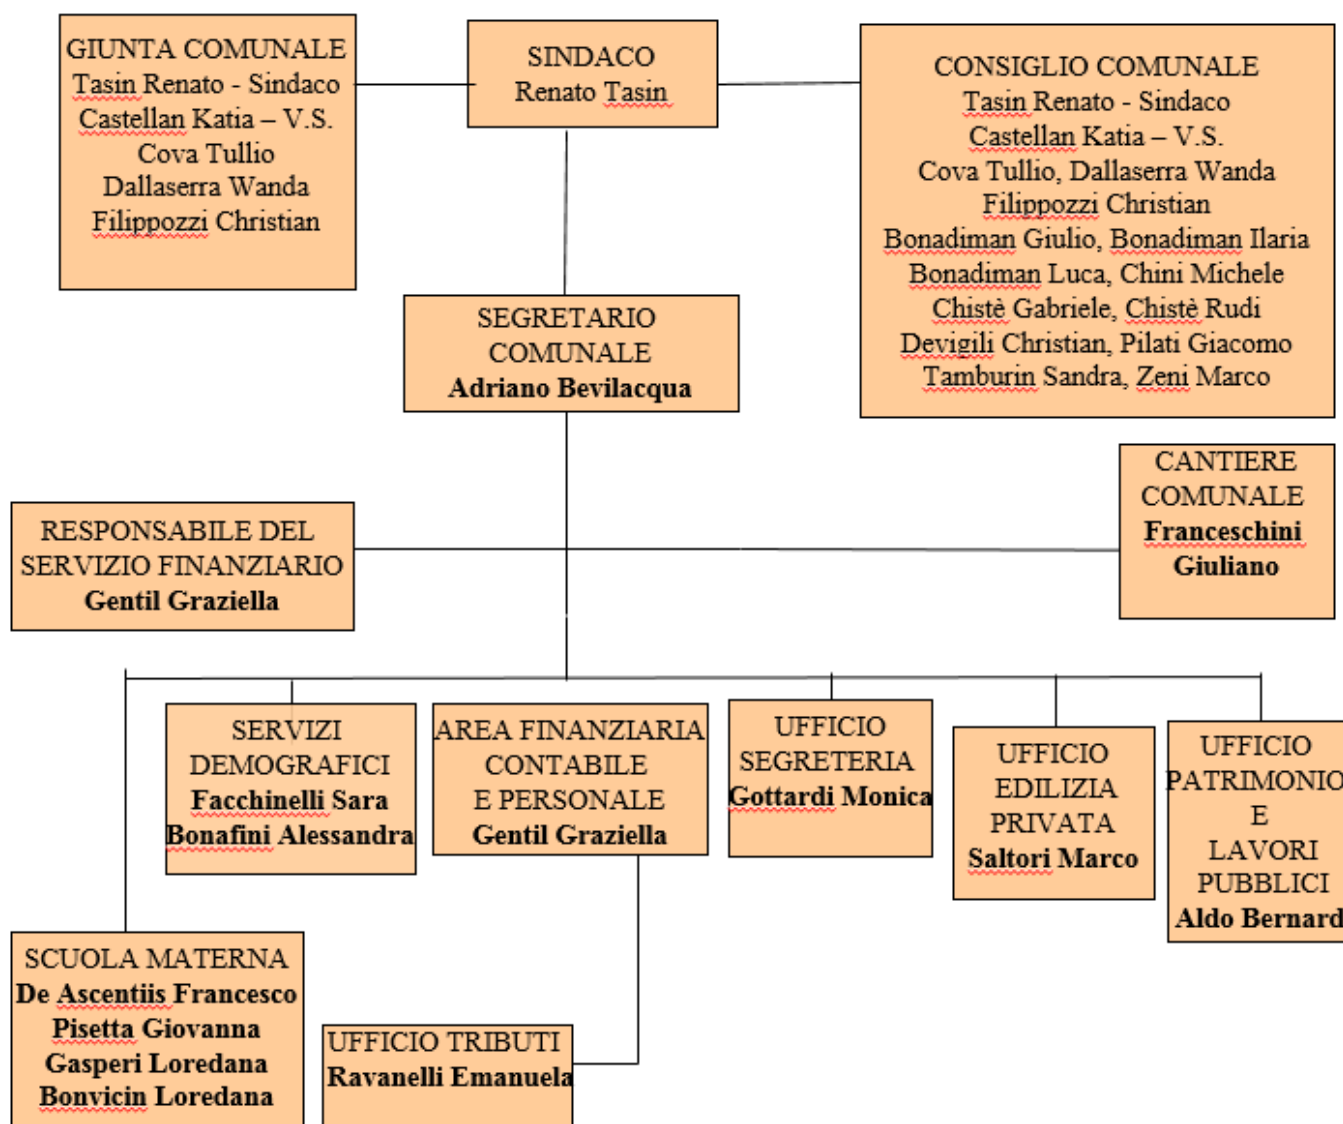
GIUNTA COMUNALE
Tasin Renato - Sindaco
Castellan Katia – V.S.
Cova Tullio
Dallaserra Wanda
Filippozzi Christian

SINDACO
Renato Tasin

CONSIGLIO COMUNALE
Tasin Renato - Sindaco
Castellan Katia – V.S.
Cova Tullio, Dallaserra Wanda
Filippozzi Christian
Bonadiman Giulio, Bonadiman Ilaria
Bonadiman Luca, Chini Michele
Chistè Gabriele, Chistè Rudi
Devigili Christian, Pilati Giacomo
Tamburin Sandra, Zeni Marco

SEGRETARIO COMUNALE
**Adriano Bevilacqua**

CANTIERE COMUNALE
**Franceschini Giuliano**

RESPONSABILE DEL SERVIZIO FINANZIARIO
**Gentil Graziella**

SERVIZI DEMOGRAFICI
**Facchinelli Sara**
**Bonafini Alessandra**

AREA FINANZIARIA CONTABILE E PERSONALE
**Gentil Graziella**

UFFICIO SEGRETERIA
**Gottardi Monica**

UFFICIO EDILIZIA PRIVATA
**Saltori Marco**

UFFICIO PATRIMONIO E LAVORI PUBBLICI
**Aldo Bernard**

SCUOLA MATERNA
**De Ascentiis Francesco**
**Pisetta Giovanna**
**Gasperi Loredana**
**Bonvicin Loredana**

UFFICIO TRIBUTI
**Ravanelli Emanuela**